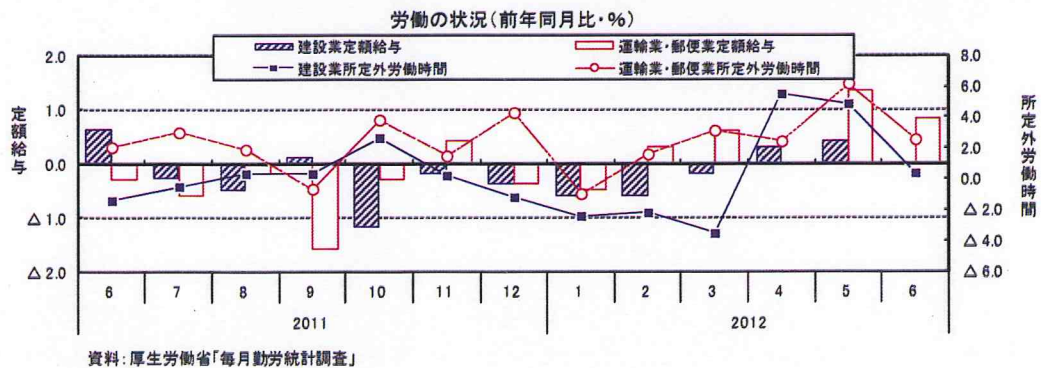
労働の状況(前年同月比・%)

建設業定額給与
運輸業・郵便業定額給与
建設業所定外労働時間
運輸業・郵便業所定外労働時間

定額給与

2.0
1.0
0.0
△ 1.0
△ 2.0

所定外労働時間

8.0
6.0
4.0
2.0
0.0
△ 2.0
△ 4.0
△ 6.0

6 7 8 9 10 11 12 1 2 3 4 5 6

2011
2012

資料:厚生労働省「毎月勤労統計調査」